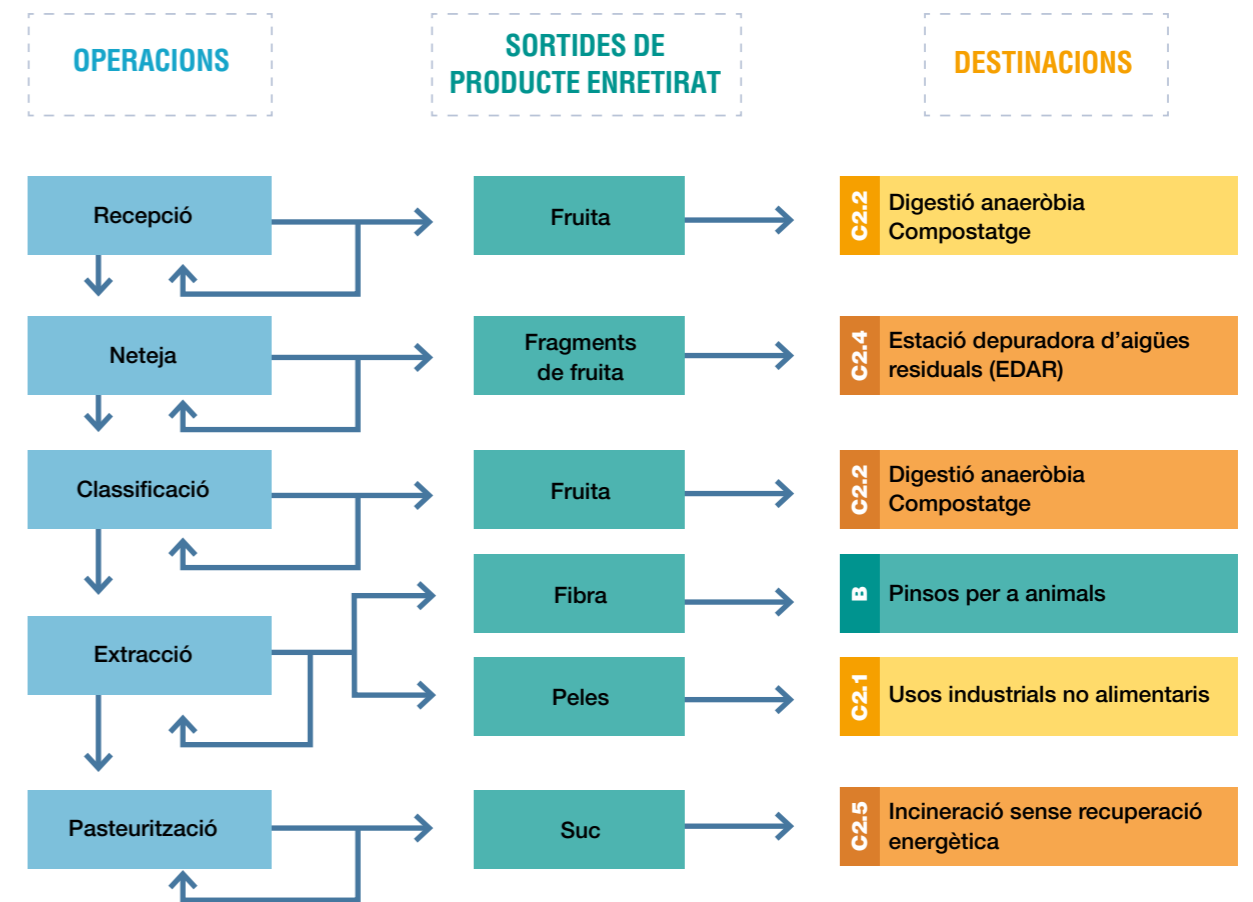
OPERACIONS

SORTIDES DE PRODUCTE ENRETIRAT

DESTINACIONS

Recepció

Fruita

C2.2 Digestió anaeròbia Compostatge

Neteja

Fragments de fruita

C2.4 Estació depuradora d'aigües residuals (EDAR)

Classificació

Fruita

C2.2 Digestió anaeròbia Compostatge

Fibra

B Pinsos per a animals

Extracció

Peles

C2.1 Usos industrials no alimentaris

Pasteurització

Suc

C2.5 Incineració sense recuperació energètica